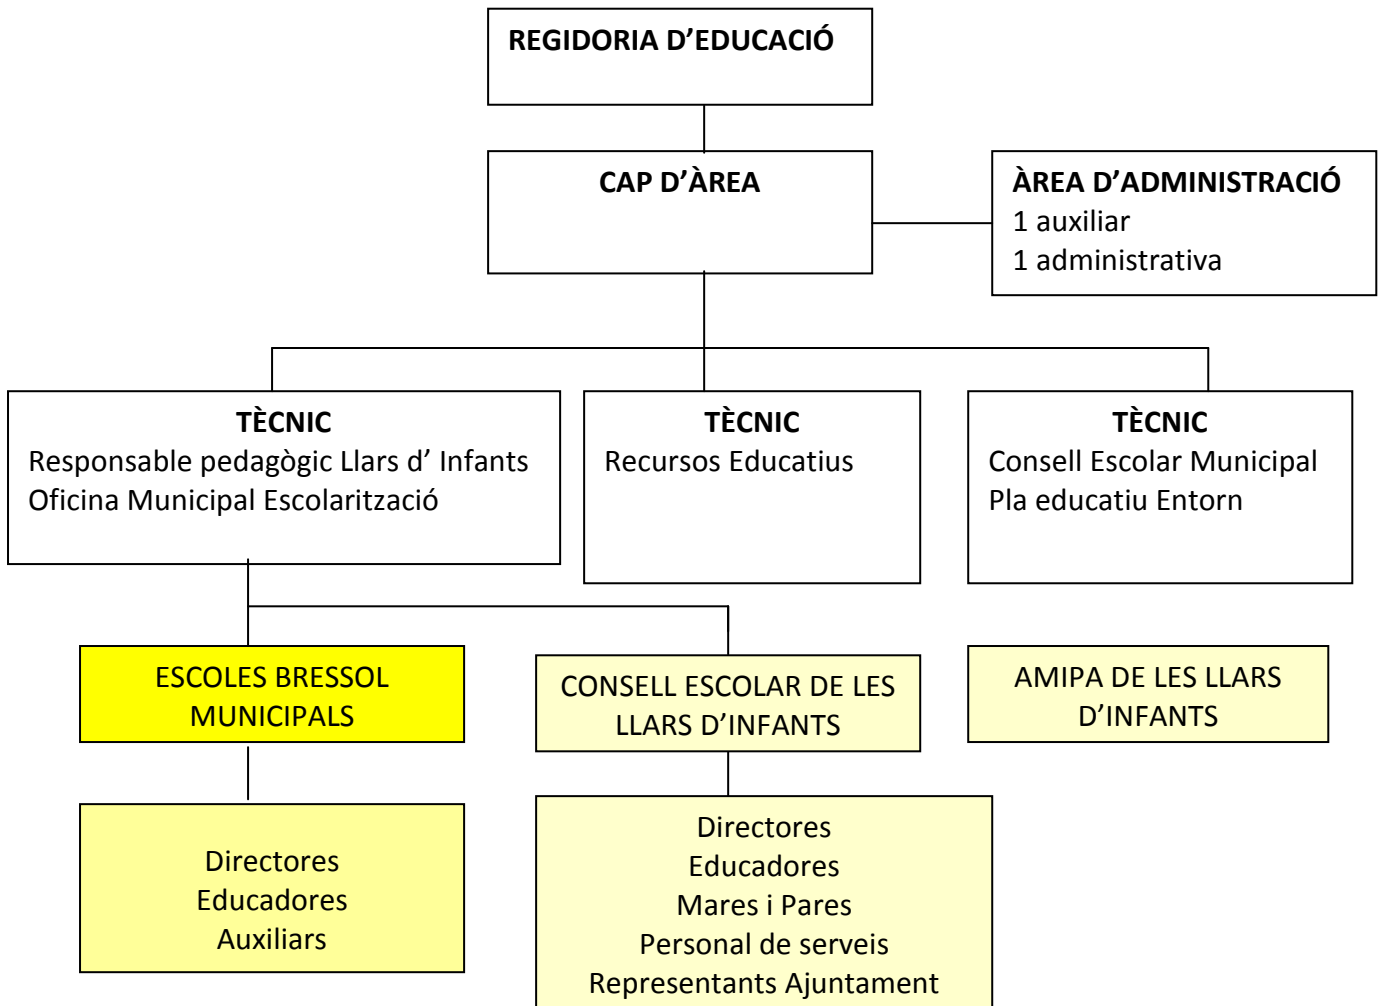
REGIDORIA D'EDUCACIÓ

CAP D'ÀREA

ÀREA D'ADMINISTRACIÓ
1 auxiliar
1 administrativa

TÈCNIC
Responsable pedagògic Llars d' Infants
Oficina Municipal Escolarització

TÈCNIC
Recursos Educatius

TÈCNIC
Consell Escolar Municipal
Pla educatiu Entorn

ESCOLES BRESSOL MUNICIPALS

CONSELL ESCOLAR DE LES LLARS D'INFANTS

AMIPA DE LES LLARS D'INFANTS

Directores
Educadores
Auxiliars

Directores
Educadores
Mares i Pares
Personal de serveis
Representants Ajuntament